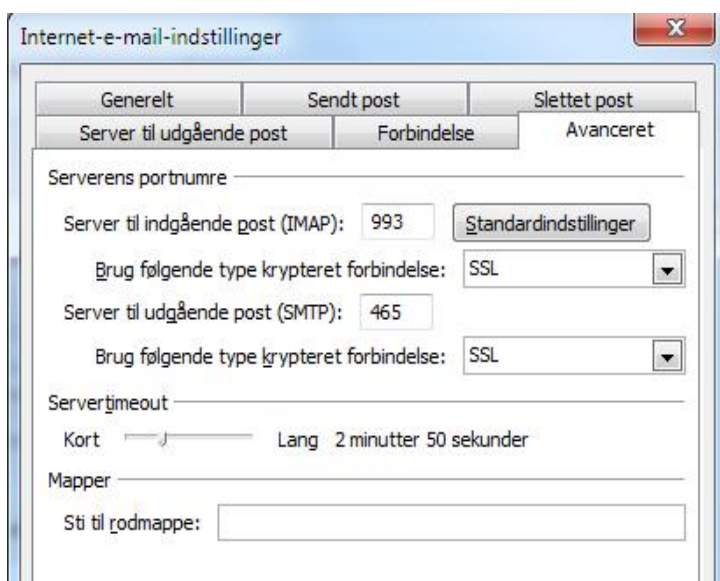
Internet-e-mail-indstillinger

Generelt | Sendt post | Slettet post
Server til udgående post | Forbindelse | Avanceret

Serverens portnumre

Server til indgående post (IMAP): 993 Standardindstillinger

Brug følgende type krypteret forbindelse: SSL

Server til udgående post (SMTP): 465

Brug følgende type krypteret forbindelse: SSL

Servertimeout

Kort Lang 2 minutter 50 sekunder

Mapper

Sti til rodmappe: